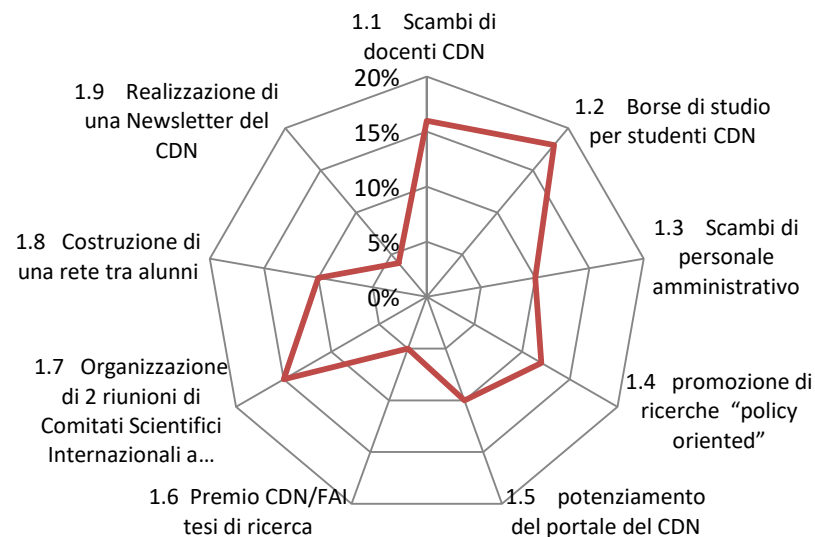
1.1 Scambi di docenti CDN

20%

15%

10%

5%

0%

1.2 Borse di studio per studenti CDN

1.3 Scambi di personale amministrativo

1.4 promozione di ricerche "policy oriented"

1.5 potenziamento del portale del CDN

1.6 Premio CDN/FAI tesi di ricerca

1.7 Organizzazione di 2 riunioni di Comitati Scientifici Internazionali a…

1.8 Costruzione di una rete tra alunni

1.9 Realizzazione di una Newsletter del CDN